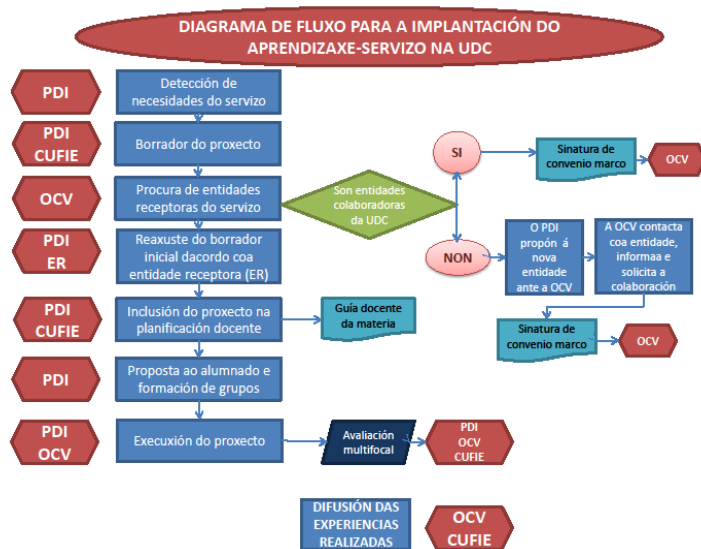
DIAGRAMA DE FLUXO PARA A IMPLANTACIÓN DO APRENDIZAXE-SERVIZO NA UDC

PDI

Detección de necesidades do servizo

PDI CUFIE

Borrador do proxecto

OCV

Procura de entidades receptoras do servizo

Son entidades colaboradoras da UDC

SI

Sinatura de convenio marco

OCV

NON

O PDI propón á nova entidade ante a OCV

A OCV contacta coa entidade, informaa e solicita a colaboración

Sinatura de convenio marco

OCV

PDI ER

Reaxuste do borrador inicial dacordo coa entidade receptora (ER)

PDI CUFIE

Inclusión do proxecto na planificación docente

Guía docente da materia

PDI

Proposta ao alumnado e formación de grupos

PDI OCV

Execución do proxecto

Avaliación multifocal

PDI OCV CUFIE

DIFUSIÓN DAS EXPERIENCIAS REALIZADAS

OCV CUFIE